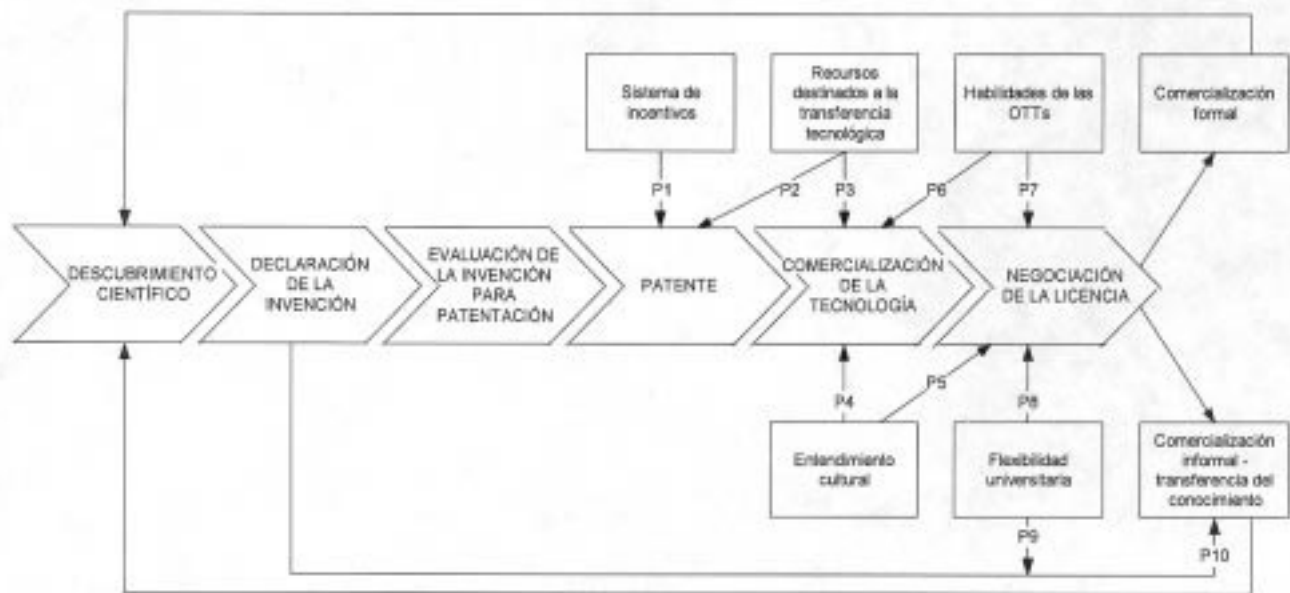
Sistema de incentivos

Recursos destinados a la transferencia tecnológica

Habilidades de las OTTs

Comercialización formal

P1

P2

P3

P6

P7

DESCUBRIMIENTO CIENTÍFICO

DECLARACIÓN DE LA INVENCIÓN

EVALUACIÓN DE LA INVENCIÓN PARA PATENTACIÓN

PATENTE

COMERCIALIZACIÓN DE LA TECNOLOGÍA

NEGOCIACIÓN DE LA LICENCIA

P4

P5

P8

Entendimiento cultural

Flexibilidad universitaria

Comercialización informal - transferencia del conocimiento

P9

P10